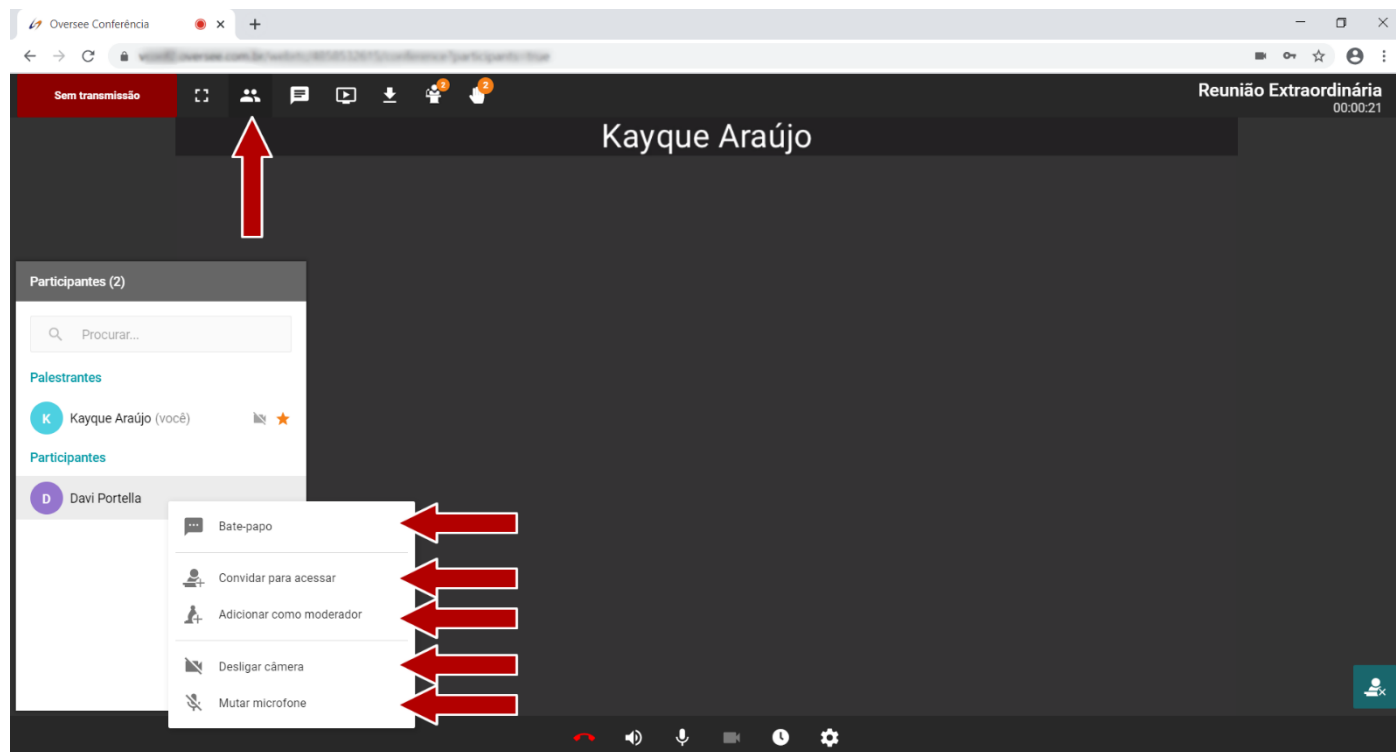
Oversee Conferência

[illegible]

Sem transmissão

2 2

Reunião Extraordinária
00:00:21

Kayque Araújo

Participantes (2)

Procurar...

Palestrantes

K Kayque Araújo (você)

Participantes

D Davi Portella

Bate-papo

Convidar para acessar

Adicionar como moderador

Desligar câmera

Mutar microfone